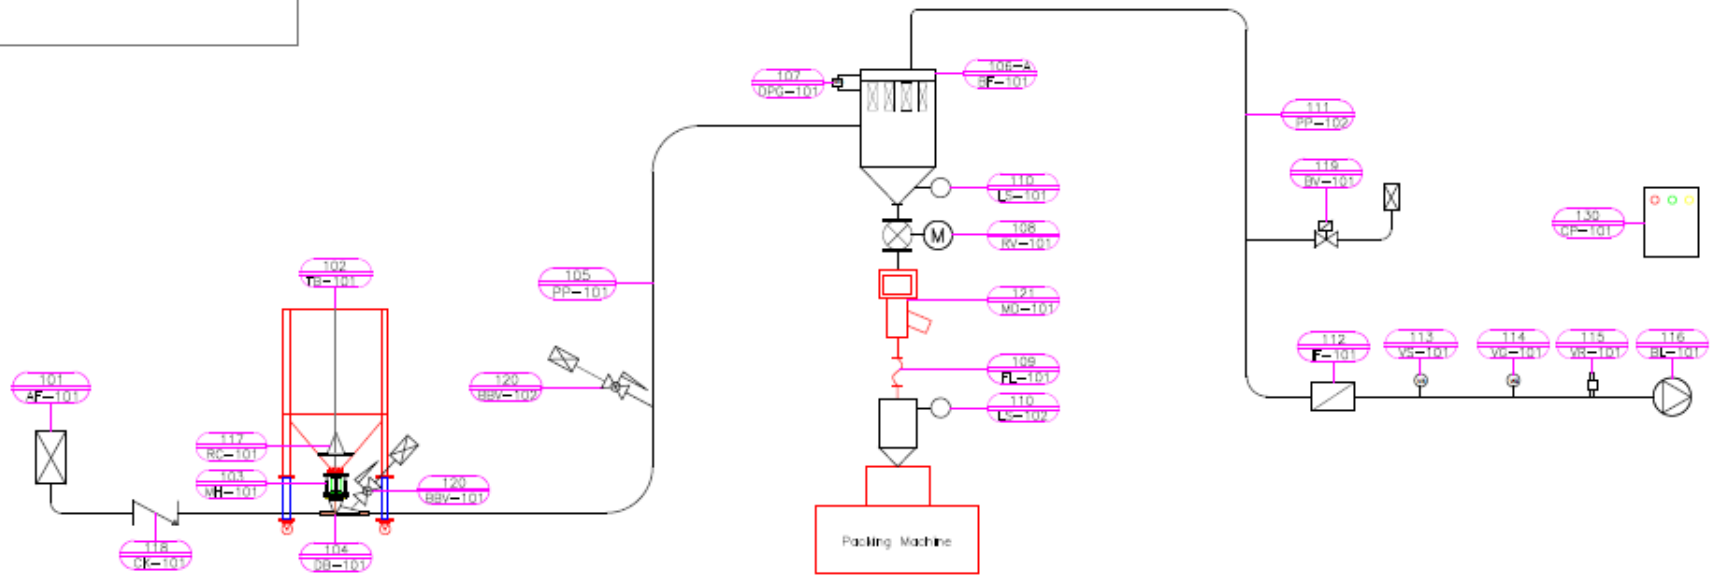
101
AF-101

118
CK-101

102
TB-101

117
RC-101

103
MH-101

104
DB-101

120
BBV-101

120
BBV-102

105
PP-101

107
DPG-101

106-A
BF-101

110
LS-101

108
RV-101

121
MD-101

109
FL-101

110
LS-102

Packing Machine

111
PP-102

119
BV-101

130
CP-101

112
F-101

113
VS-101

114
VG-101

115
VR-101

116
BL-101